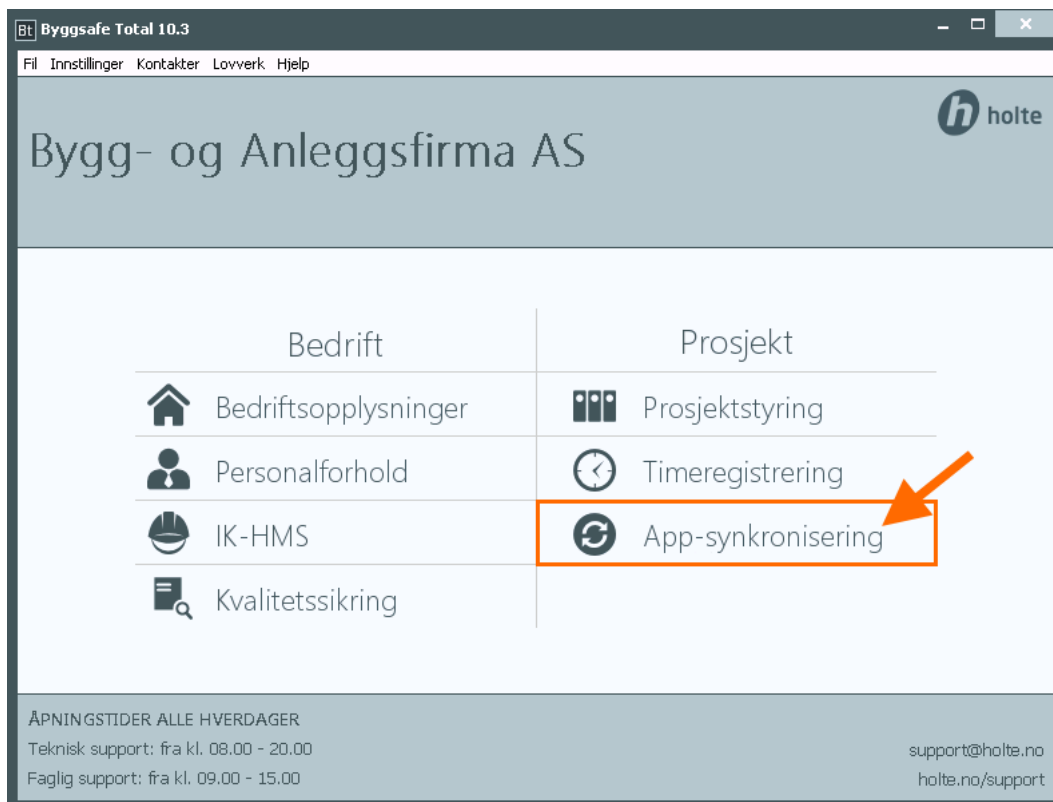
Bt Byggsafe Total 10.3

Fil Innstillinger Kontakter Lovverk Hjelp

holte

Bygg- og Anleggsfirma AS

Bedrift

Bedriftsopplysninger

Personalforhold

IK-HMS

Kvalitetssikring

Prosjekt

Prosjektstyring

Timeregistrering

App-synkronisering

ÅPNINGSTIDER ALLE HVERDAGER
Teknisk support: fra kl. 08.00 - 20.00
Faglig support: fra kl. 09.00 - 15.00

support@holte.no
holte.no/support